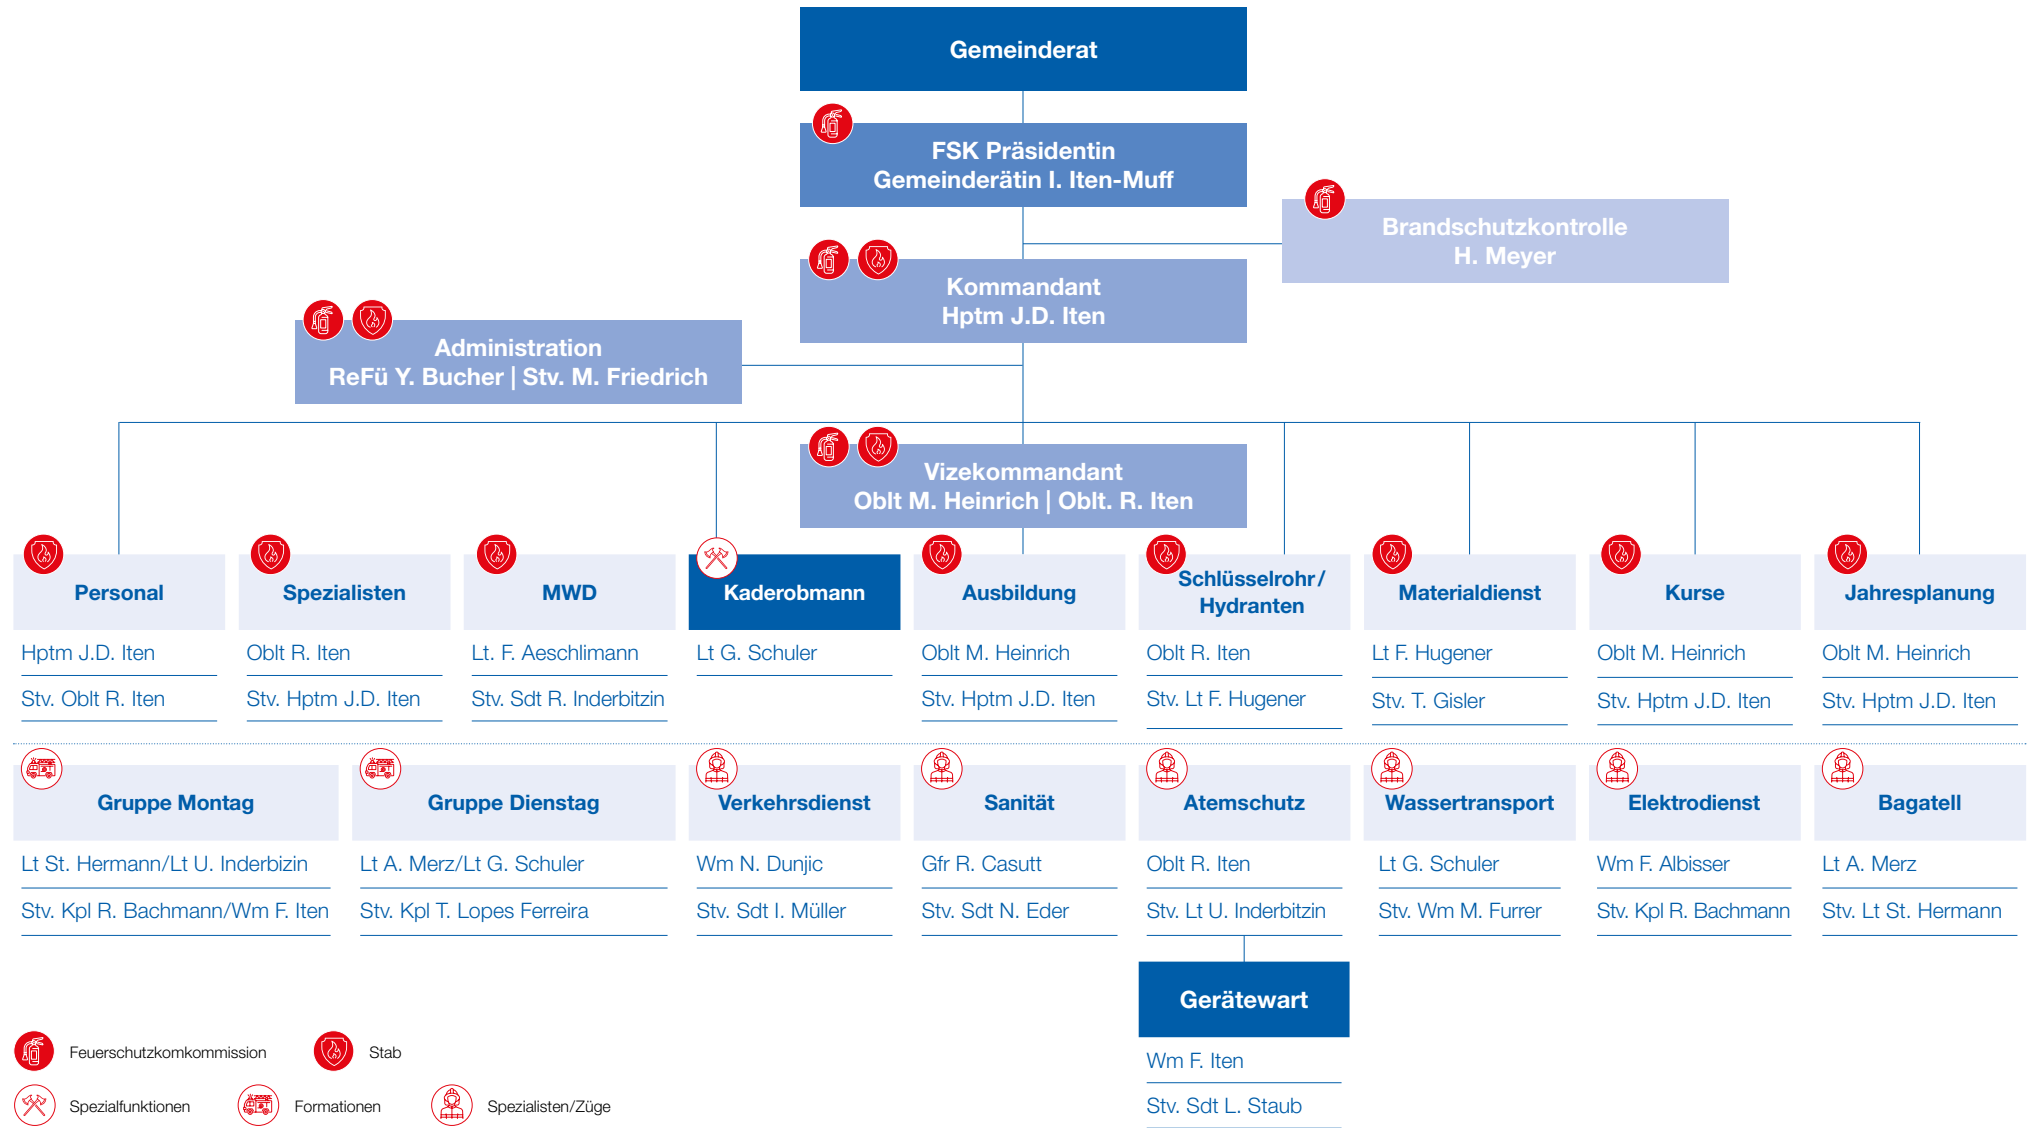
Gemeinderat

FSK Präsidentin
Gemeinderätin I. Iten-Muff

Brandschutzkontrolle
H. Meyer

Kommandant
Hptm J.D. Iten

Administration
ReFü Y. Bucher | Stv. M. Friedrich

Vizekommandant
Oblt M. Heinrich | Oblt. R. Iten

Personal
Hptm J.D. Iten
Stv. Oblt R. Iten

Spezialisten
Oblt R. Iten
Stv. Hptm J.D. Iten

MWD
Lt. F. Aeschlimann
Stv. Sdt R. Inderbitzin

Kaderobmann
Lt G. Schuler

Ausbildung
Oblt M. Heinrich
Stv. Hptm J.D. Iten

Schlüsselrohr / Hydranten
Oblt R. Iten
Stv. Lt F. Hugener

Materialdienst
Lt F. Hugener
Stv. T. Gisler

Kurse
Oblt M. Heinrich
Stv. Hptm J.D. Iten

Jahresplanung
Oblt M. Heinrich
Stv. Hptm J.D. Iten

Gruppe Montag
Lt St. Hermann/Lt U. Inderbizin
Stv. Kpl R. Bachmann/Wm F. Iten

Gruppe Dienstag
Lt A. Merz/Lt G. Schuler
Stv. Kpl T. Lopes Ferreira

Verkehrsdienst
Wm N. Dunjic
Stv. Sdt I. Müller

Sanität
Gfr R. Casutt
Stv. Sdt N. Eder

Atemschutz
Oblt R. Iten
Stv. Lt U. Inderbitzin

Wassertransport
Lt G. Schuler
Stv. Wm M. Furrer

Elektrodienst
Wm F. Albisser
Stv. Kpl R. Bachmann

Bagatell
Lt A. Merz
Stv. Lt St. Hermann

Gerätewart
Wm F. Iten
Stv. Sdt L. Staub

Feuerschutzkomkommission
Stab
Spezialfunktionen
Formationen
Spezialisten/Züge